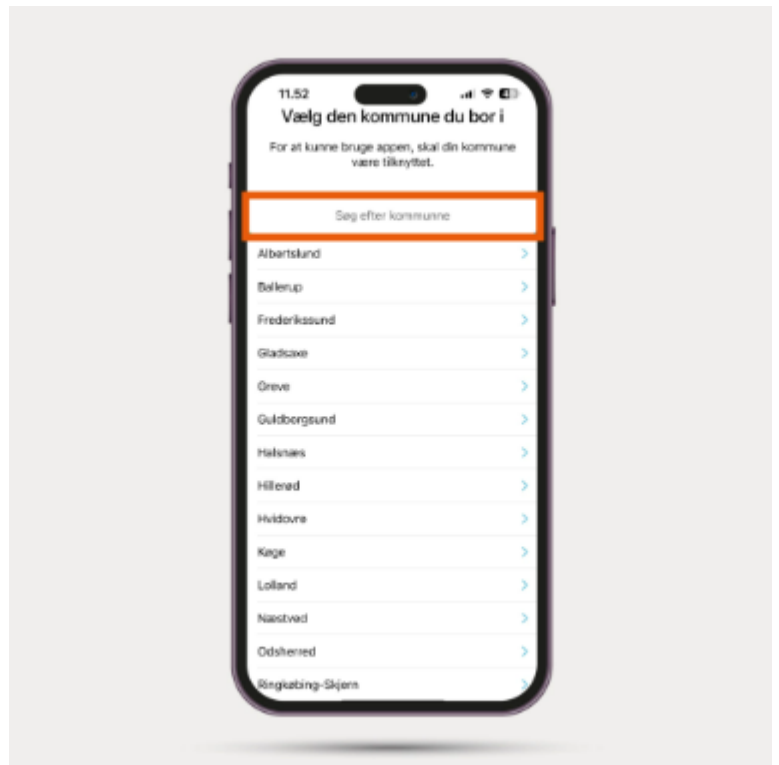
11.52

Vælg den kommune du bor i

For at kunne bruge appen, skal din kommune være tilknyttet.

Søg efter kommune

Albertslund

Ballerup

Frederikssund

Gladsaxe

Greve

Guldborgsund

Halsnæs

Hillerød

Hvidovre

Køge

Lolland

Næstved

Odsherred

Ringkøbing-Skjern